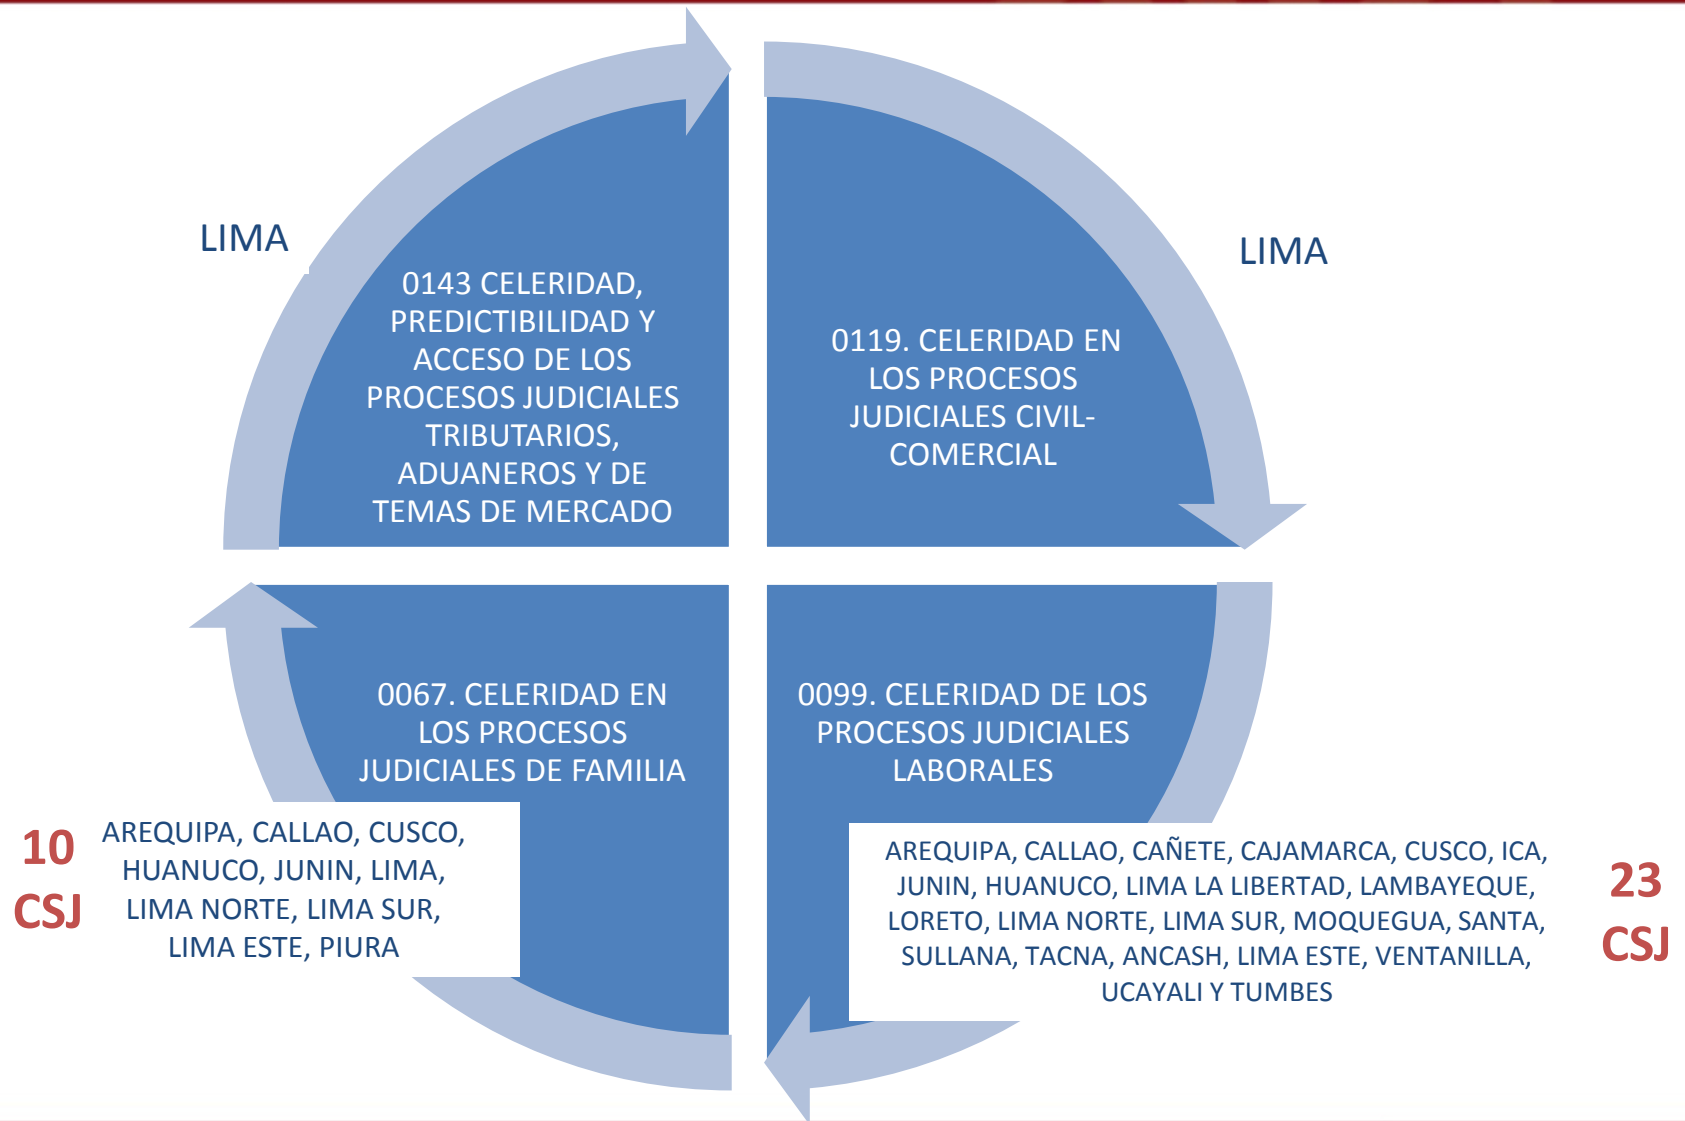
LIMA

0143 CELERIDAD, PREDICTIBILIDAD Y ACCESO DE LOS PROCESOS JUDICIALES TRIBUTARIOS, ADUANEROS Y DE TEMAS DE MERCADO

LIMA

0119. CELERIDAD EN LOS PROCESOS JUDICIALES CIVIL-COMERCIAL

0067. CELERIDAD EN LOS PROCESOS JUDICIALES DE FAMILIA

0099. CELERIDAD DE LOS PROCESOS JUDICIALES LABORALES

10 CSJ

AREQUIPA, CALLAO, CUSCO, HUANUCO, JUNIN, LIMA, LIMA NORTE, LIMA SUR, LIMA ESTE, PIURA

AREQUIPA, CALLAO, CAÑETE, CAJAMARCA, CUSCO, ICA, JUNIN, HUANUCO, LIMA LA LIBERTAD, LAMBAYEQUE, LORETO, LIMA NORTE, LIMA SUR, MOQUEGUA, SANTA, SULLANA, TACNA, ANCASH, LIMA ESTE, VENTANILLA, UCAYALI Y TUMBES

23 CSJ